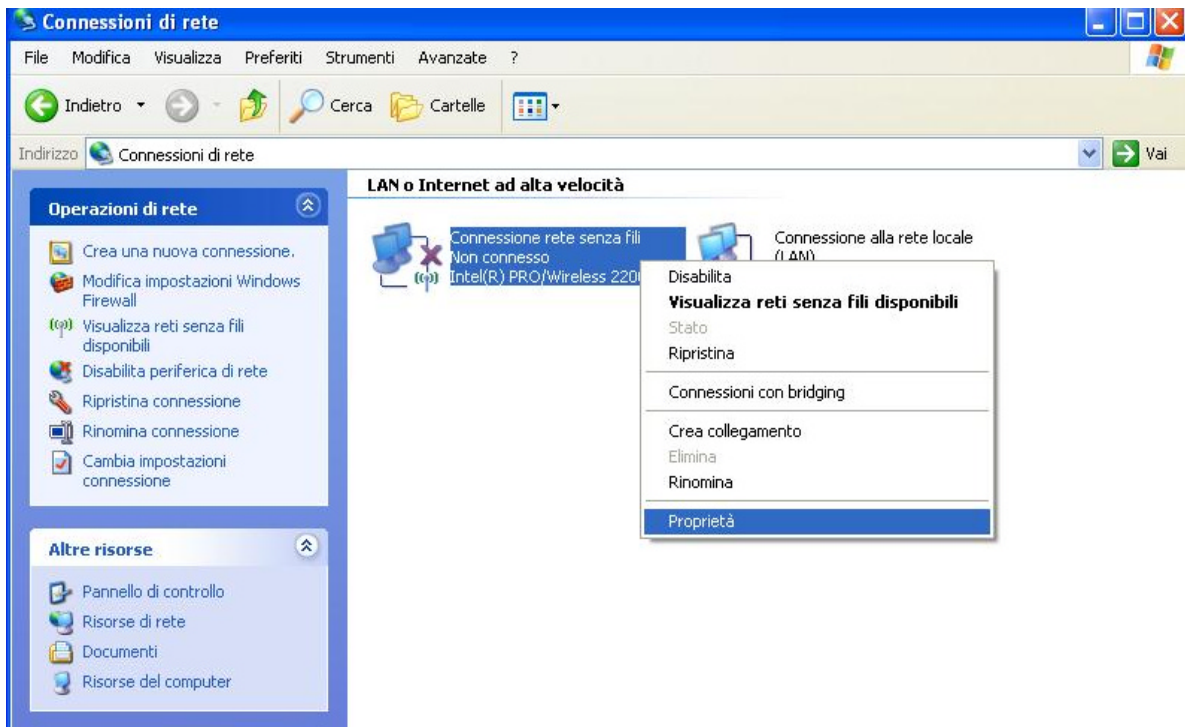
Connessioni di rete

File Modifica Visualizza Preferiti Strumenti Avanzate ?

Indietro Cerca Cartelle

Indirizzo Connessioni di rete Vai

Operazioni di rete

Crea una nuova connessione.
Modifica impostazioni Windows Firewall
Visualizza reti senza fili disponibili
Disabilita periferica di rete
Ripristina connessione
Rinomina connessione
Cambia impostazioni connessione

Altre risorse

Pannello di controllo
Risorse di rete
Documenti
Risorse del computer

LAN o Internet ad alta velocità

Connessione rete senza fili
Non connesso
Intel(R) PRO/Wireless 220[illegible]

Connessione alla rete locale (LAN)

Disabilita
Visualizza reti senza fili disponibili
Stato
Ripristina
Connessioni con bridging
Crea collegamento
Elimina
Rinomina
Proprietà